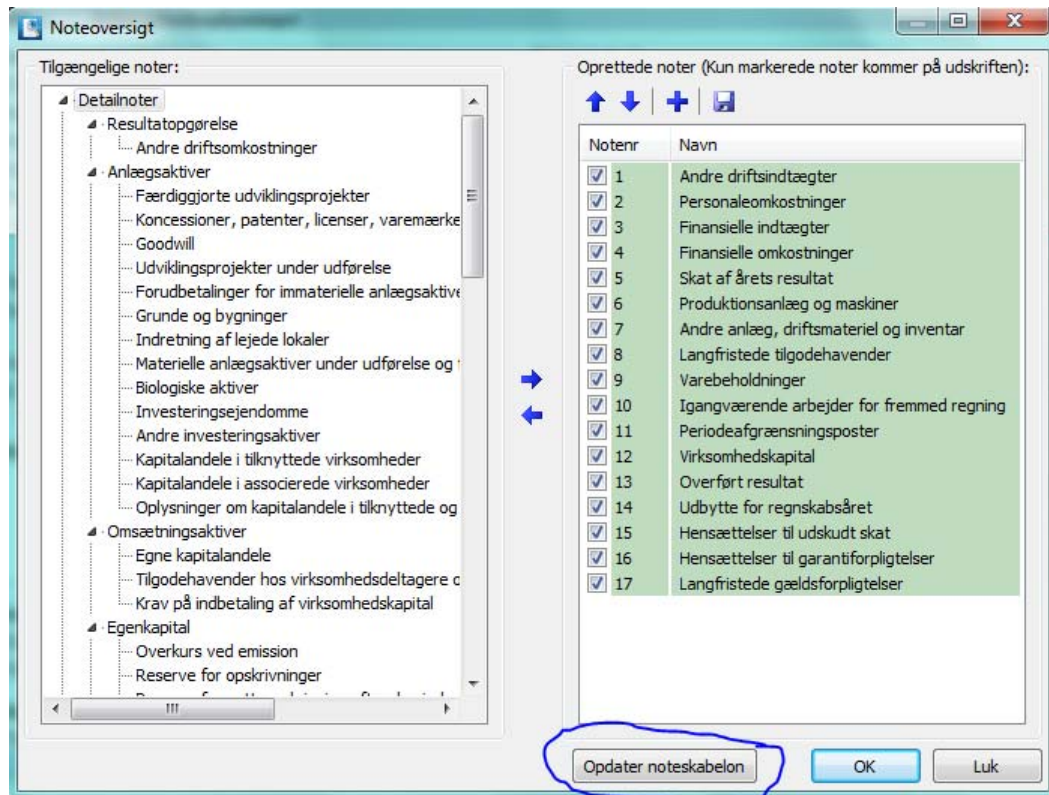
Noteoversigt

Tilgængelige noter:

Detailnoter
Resultatopgørelse
Andre driftsomkostninger
Anlægsaktiver
Færdiggjorte udviklingsprojekter
Koncessioner, patenter, licenser, varemærke
Goodwill
Udviklingsprojekter under udførelse
Forudbetalinger for immaterielle anlægsaktive
Grunde og bygninger
Indretning af lejede lokaler
Materielle anlægsaktiver under udførelse og
Biologiske aktiver
Investeringsejendomme
Andre investeringsaktiver
Kapitalandele i tilknyttede virksomheder
Kapitalandele i associerede virksomheder
Oplysninger om kapitalandele i tilknyttede og
Omsætningsaktiver
Egne kapitalandele
Tilgodehavender hos virksomhedsdeltagere c
Krav på indbetaling af virksomhedskapital
Egenkapital
Overkurs ved emission
Reserve for opskrivninger

Oprettede noter (Kun markerede noter kommer på udskriften):

| Notenr | Navn |
|---|---|
| 1 | Andre driftsindtægter |
| 2 | Personaleomkostninger |
| 3 | Finansielle indtægter |
| 4 | Finansielle omkostninger |
| 5 | Skat af årets resultat |
| 6 | Produktionsanlæg og maskiner |
| 7 | Andre anlæg, driftsmateriel og inventar |
| 8 | Langfristede tilgodehavender |
| 9 | Varebeholdninger |
| 10 | Igangværende arbejder for fremmed regning |
| 11 | Periodeafgrænsningsposter |
| 12 | Virksomhedskapital |
| 13 | Overført resultat |
| 14 | Udbytte for regnskabsåret |
| 15 | Hensættelser til udskudt skat |
| 16 | Hensættelser til garantiforpligtelser |
| 17 | Langfristede gældsforpligtelser |

Opdater noteskabelon
OK
Luk